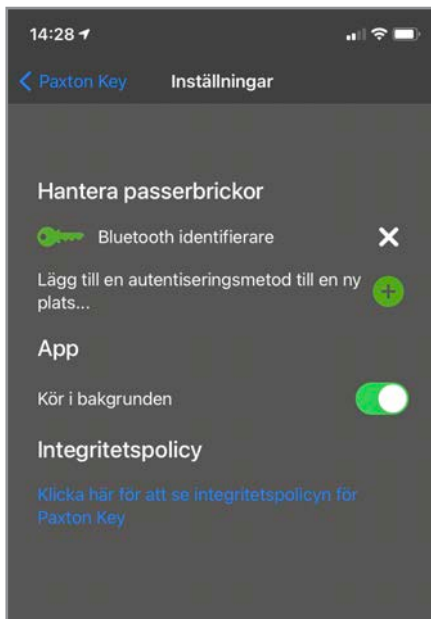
14:28

Paxton Key Inställningar

Hantera passerbrickor

Bluetooth identifierare

Lägg till en autentiseringsmetod till en ny plats...

App

Kör i bakgrunden

Integritetspolicy

Klicka här för att se integritetspolicyn för Paxton Key